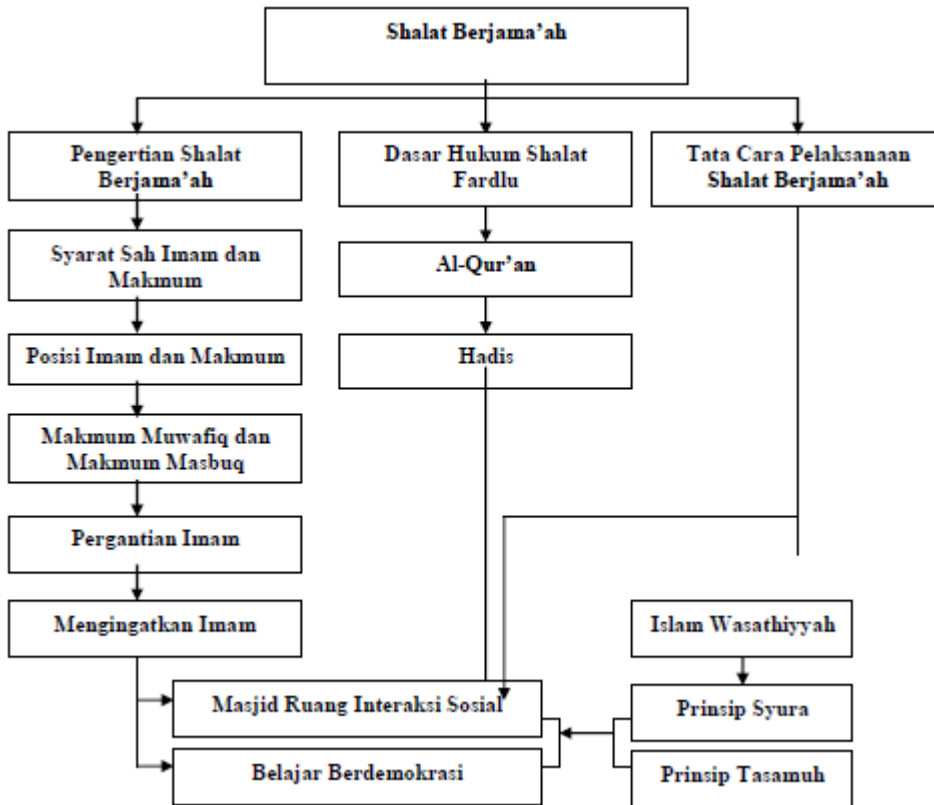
Shalat Berjama'ah

Pengertian Shalat Berjama'ah

Dasar Hukum Shalat Fardlu

Tata Cara Pelaksanaan Shalat Berjama'ah

Syarat Sah Imam dan Makmum

Al-Qur'an

Posisi Imam dan Makmum

Hadis

Makmum Muwafiq dan Makmum Masbuq

Pergantian Imam

Mengingatkan Imam

Islam Wasathiyyah

Masjid Ruang Interaksi Sosial

Prinsip Syura

Belajar Berdemokrasi

Prinsip Tasamuh